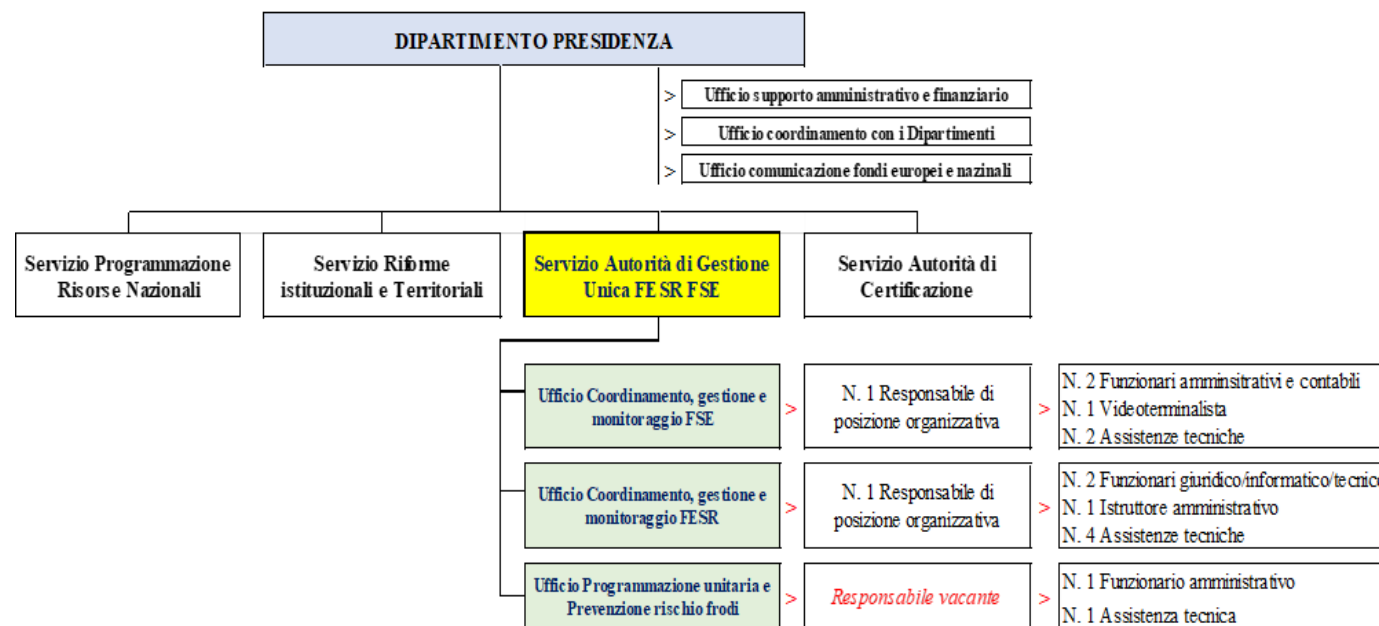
DIPARTIMENTO PRESIDENZA

> Ufficio supporto amministrativo e finanziario

> Ufficio coordinamento con i Dipartimenti

> Ufficio comunicazione fondi europei e nazinali

Servizio Programmazione Risorse Nazionali

Servizio Riforme istituzionali e Territoriali

Servizio Autorità di Gestione Unica FESR FSE

Servizio Autorità di Certificazione

Ufficio Coordinamento, gestione e monitoraggio FSE > N. 1 Responsabile di posizione organizzativa > N. 2 Funzionari amminsitrativi e contabili
N. 1 Videoterminalista
N. 2 Assistenze tecniche

Ufficio Coordinamento, gestione e monitoraggio FESR > N. 1 Responsabile di posizione organizzativa > N. 2 Funzionari giuridico/informatico/tecnic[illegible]
N. 1 Istruttore amministrativo
N. 4 Assistenze tecniche

Ufficio Programmazione unitaria e Prevenzione rischio frodi > Responsabile vacante > N. 1 Funzionario amministrativo
N. 1 Assistenza tecnica